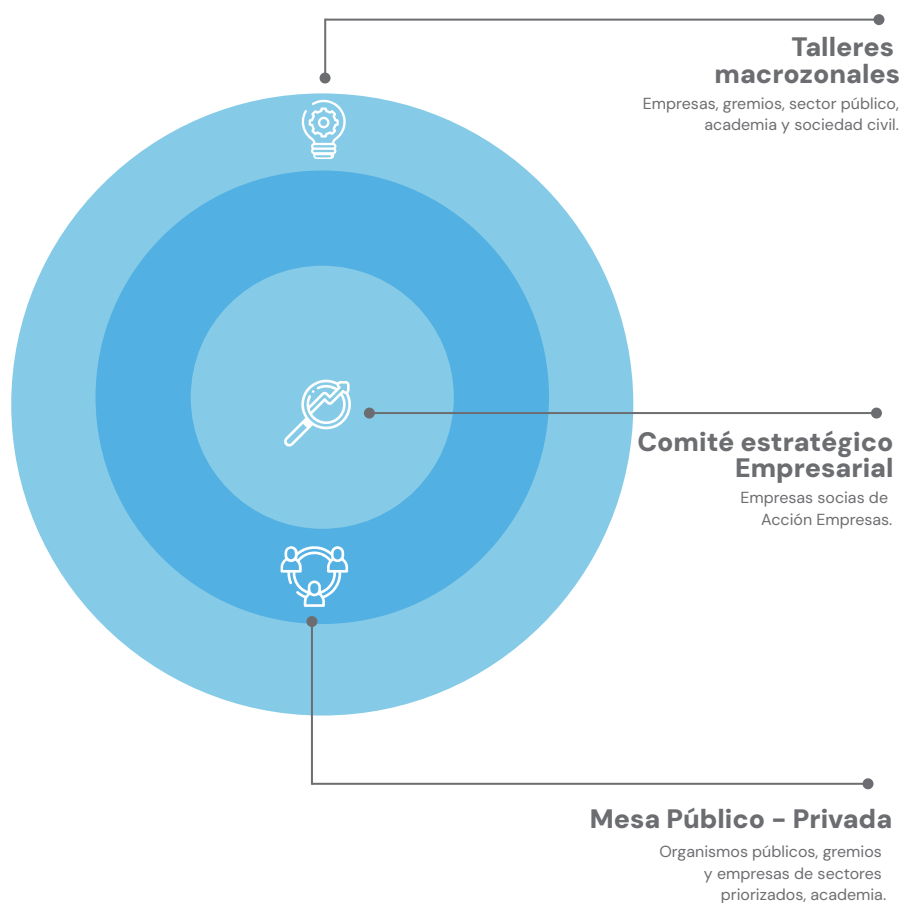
Talleres macrozonales

Empresas, gremios, sector público, academia y sociedad civil.

Comité estratégico Empresarial

Empresas socias de Acción Empresas.

Mesa Público - Privada

Organismos públicos, gremios y empresas de sectores priorizados, academia.